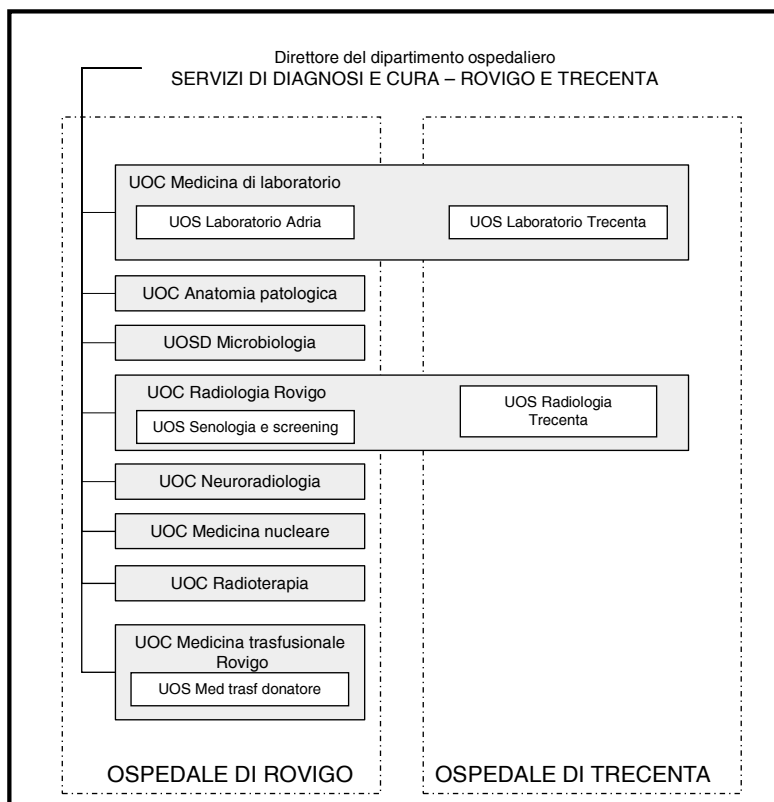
Direttore del dipartimento ospedaliero
SERVIZI DI DIAGNOSI E CURA – ROVIGO E TRECENTA

UOC Medicina di laboratorio

UOS Laboratorio Adria

UOS Laboratorio Trecenta

UOC Anatomia patologica

UOSD Microbiologia

UOC Radiologia Rovigo

UOS Senologia e screening

UOS Radiologia Trecenta

UOC Neuroradiologia

UOC Medicina nucleare

UOC Radioterapia

UOC Medicina trasfusionale Rovigo

UOS Med trasf donatore

OSPEDALE DI ROVIGO

OSPEDALE DI TRECENTA